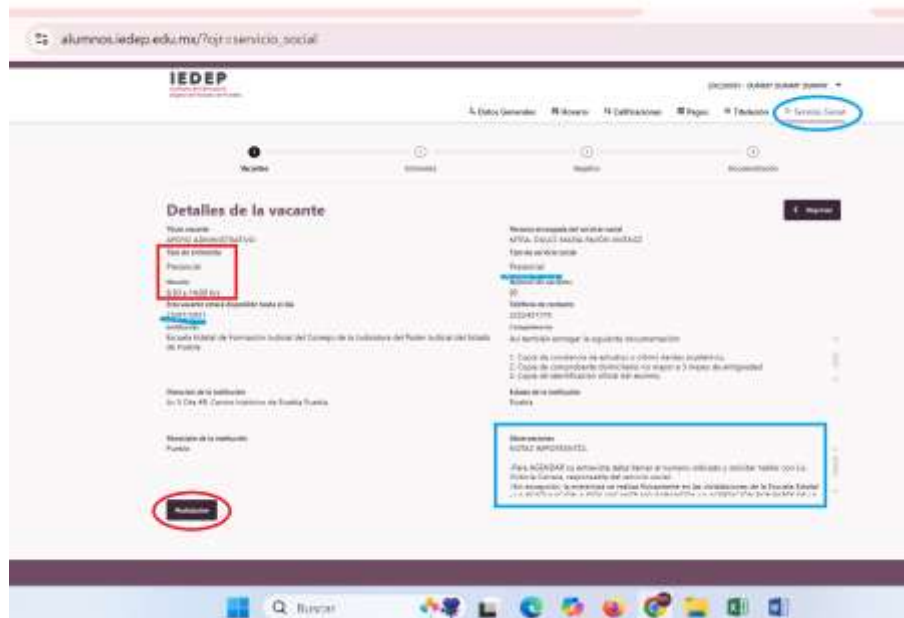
alumnos.iedep.edu.mx/?opt=servicio_social

IEDEP

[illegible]

Datos Generales   Horario   Calificaciones   Pagos   Titulación   Servicio Social

Vacantes   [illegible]   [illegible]   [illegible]

Detalles de la vacante

Regresar

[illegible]
APOYO ADMINISTRATIVO

Tipo de entrevista
Presencial

Horario
8:00 a 14:00 hrs

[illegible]
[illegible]

Institución
Escuela Estatal de Formación Judicial del Consejo de la Judicatura del Poder Judicial del Estado de Puebla

Dirección de la institución
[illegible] Centro Histórico de Puebla Puebla

Municipio de la institución
Puebla

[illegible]
MTRA. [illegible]

Tipo de servicio social
Presencial

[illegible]
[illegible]

Teléfono de contacto
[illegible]

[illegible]
Al aplicar deberás entregar la siguiente documentación:

1. Copia de constancia de estudios o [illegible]
2. Copia de comprobante domiciliario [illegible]
3. Copia de identificación oficial del alumno

Estado de la institución
Puebla

Observaciones
NOTAS IMPORTANTES:

-Para AGENDAR su entrevista debe llamar al número indicado y solicitar hablar con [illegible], responsable del servicio social.
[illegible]

Postularse

Buscar